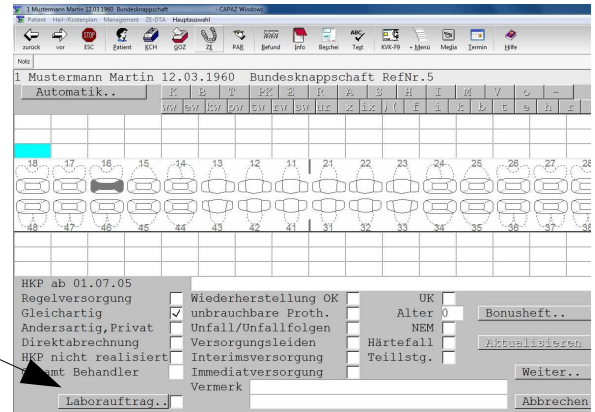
1 Mustermann Martin 12.03.1960 Bundesknappschaft - CAPAZ Windows
Patient Heil-/Kostenplan Management ZE-DTA Hauptauswahl
zurück vor ESC Patient KCH GOZ ZE PAR Befund Info Bschei Text KVK-F9 Menü Media Termin Hilfe
Notiz

1 Mustermann Martin 12.03.1960 Bundesknappschaft RefNr.5
Automatik..

| K | B | T | PK | E | R | A | S | H | I | M | V | o | - |
|---|---|---|---|---|---|---|---|---|---|---|---|---|---|
| ww | ew | kw | ow | tw | rw | sw | ur | x | ix | )( | f | i | k | b | t | e | h | r |

18 17 16 15 14 13 12 11 21 22 23 24 25 26 27 28
48 47 46 45 44 43 42 41 31 32 33 34 35 36 37 38

HKP ab 01.07.05
Regelversorgung
Gleichartig ✓
Andersartig,Privat
Direktabrechnung
HKP nicht realisiert
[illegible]amt Behandler
Laborauftrag..

Wiederherstellung OK
unbrauchbare Proth.
Unfall/Unfallfolgen
Versorgungsleiden
Interimsversorgung
Immediatversorgung
Vermerk

UK
Alter 0
NEM
Härtefall
Teillstg.

Bonusheft..
Aktualisieren
Weiter..
Abbrechen